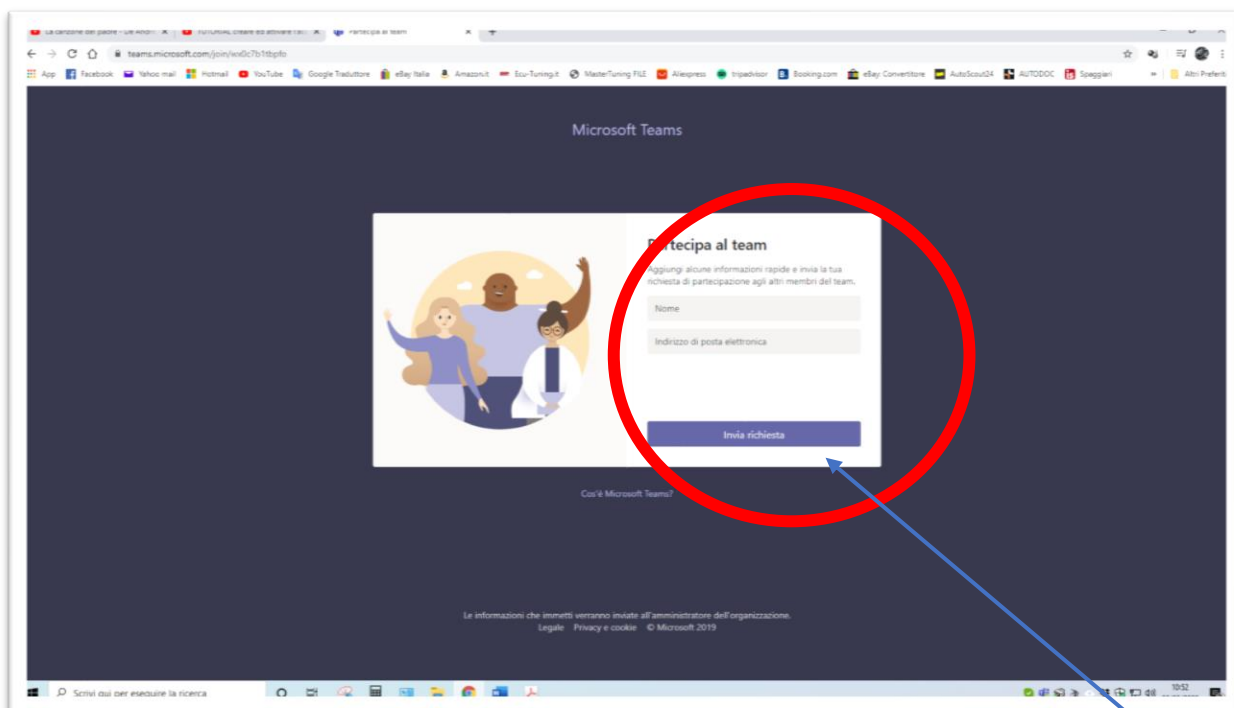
La canzone del padre - De André | TUTORIAL creare ed attivare l'a... | Partecipa al team

teams.microsoft.com/join/wx0c7b1tbpfo

App | Facebook | Yahoo mail | Hotmail | YouTube | Google Traduttore | eBay Italia | Amazon.it | Ecu-Tuning.it | MasterTuning FILE | Aliexpress | tripadvisor | Booking.com | eBay Convertitore | AutoScout24 | AUTODOC | Spaggiari | Altri Preferiti

Microsoft Teams

Partecipa al team

Aggiungi alcune informazioni rapide e invia la tua richiesta di partecipazione agli altri membri del team.

Nome

Indirizzo di posta elettronica

Invia richiesta

Cos'è Microsoft Teams?

Le informazioni che immetti verranno inviate all'amministratore dell'organizzazione.
Legale Privacy e cookie © Microsoft 2019

Scrivi qui per eseguire la ricerca

10:52